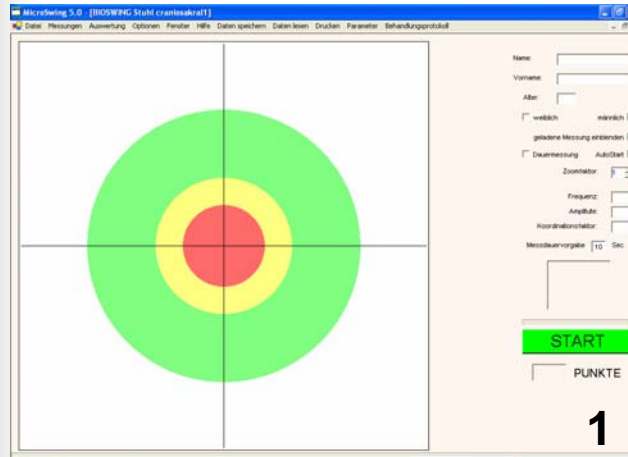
MicroSwing 5.0 - [BIOSWING Stuhl craniosakral1]

Datei Messungen Auswertung Optionen Fenster Hilfe Daten speichern Daten lesen Drucken Parameter Behandlungsprotokoll

Name:
Vorname:
Alter:
weiblich
männlich
geladene Messung einblenden
Dauermessung
AutoStart
Zoomfaktor:
Frequenz:
Amplitude:
Koordinationsfaktor:
Messdauervorgabe 10 Sec

START

PUNKTE

1